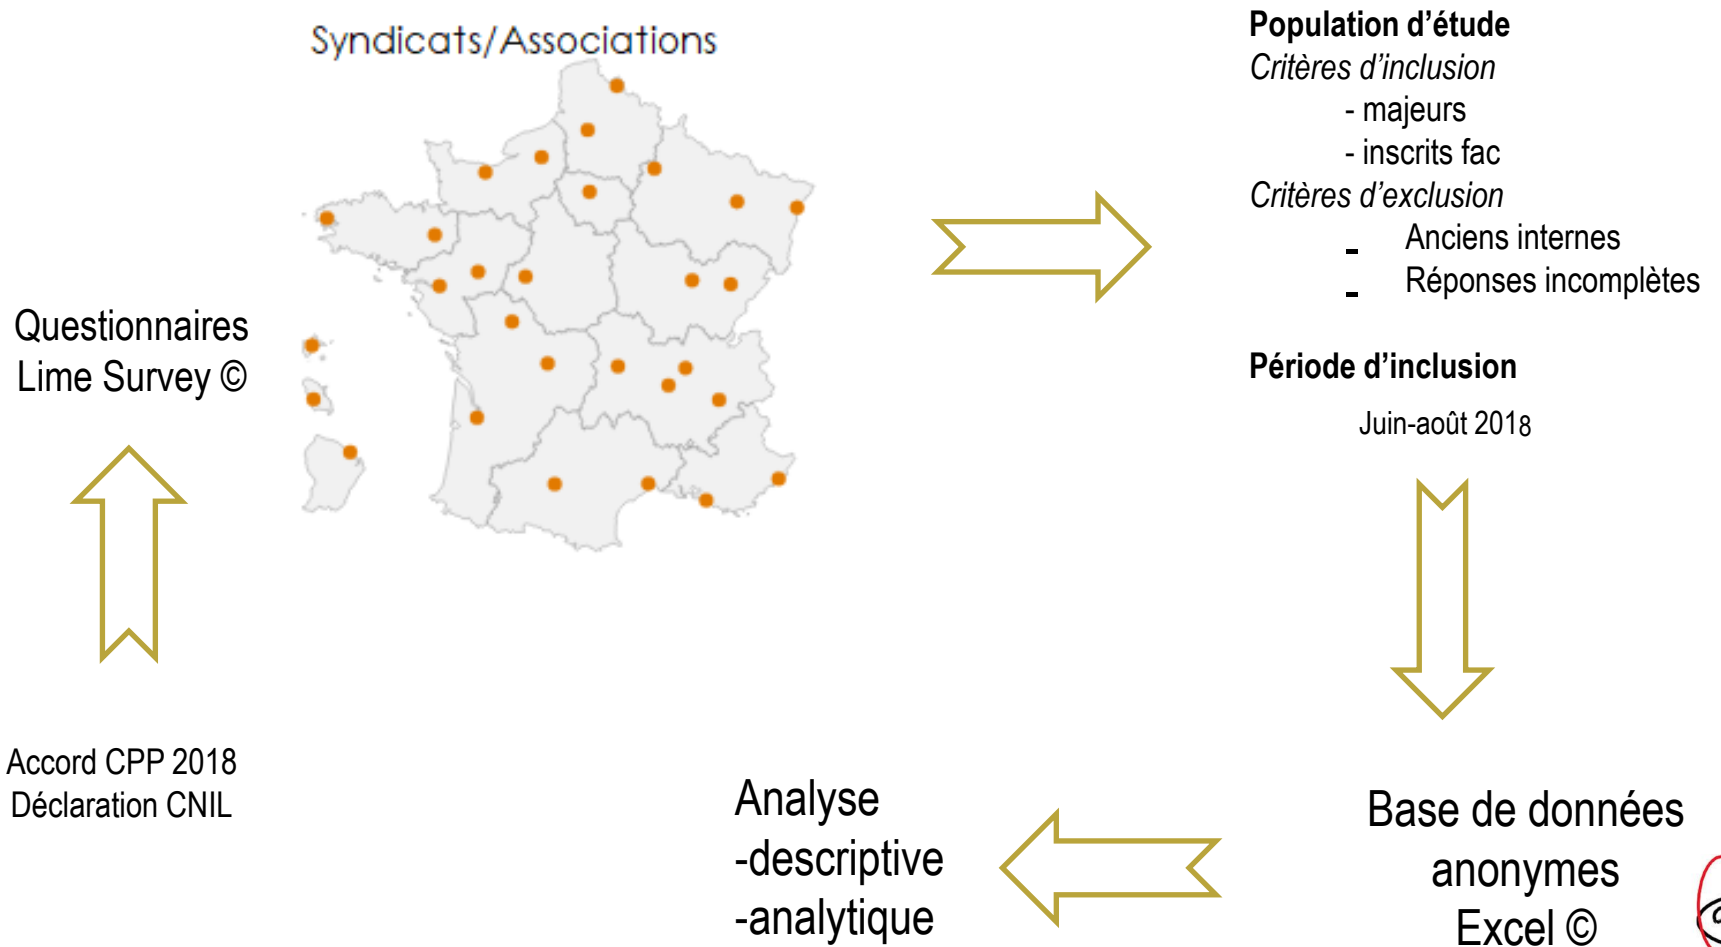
Syndicats/Associations

Questionnaires
Lime Survey ©

Accord CPP 2018
Déclaration CNIL

**Population d'étude**
*Critères d'inclusion*
- majeurs
- inscrits fac
*Critères d'exclusion*
- Anciens internes
- Réponses incomplètes

**Période d'inclusion**

Juin-août 2018

Base de données anonymes Excel ©

Analyse
-descriptive
-analytique